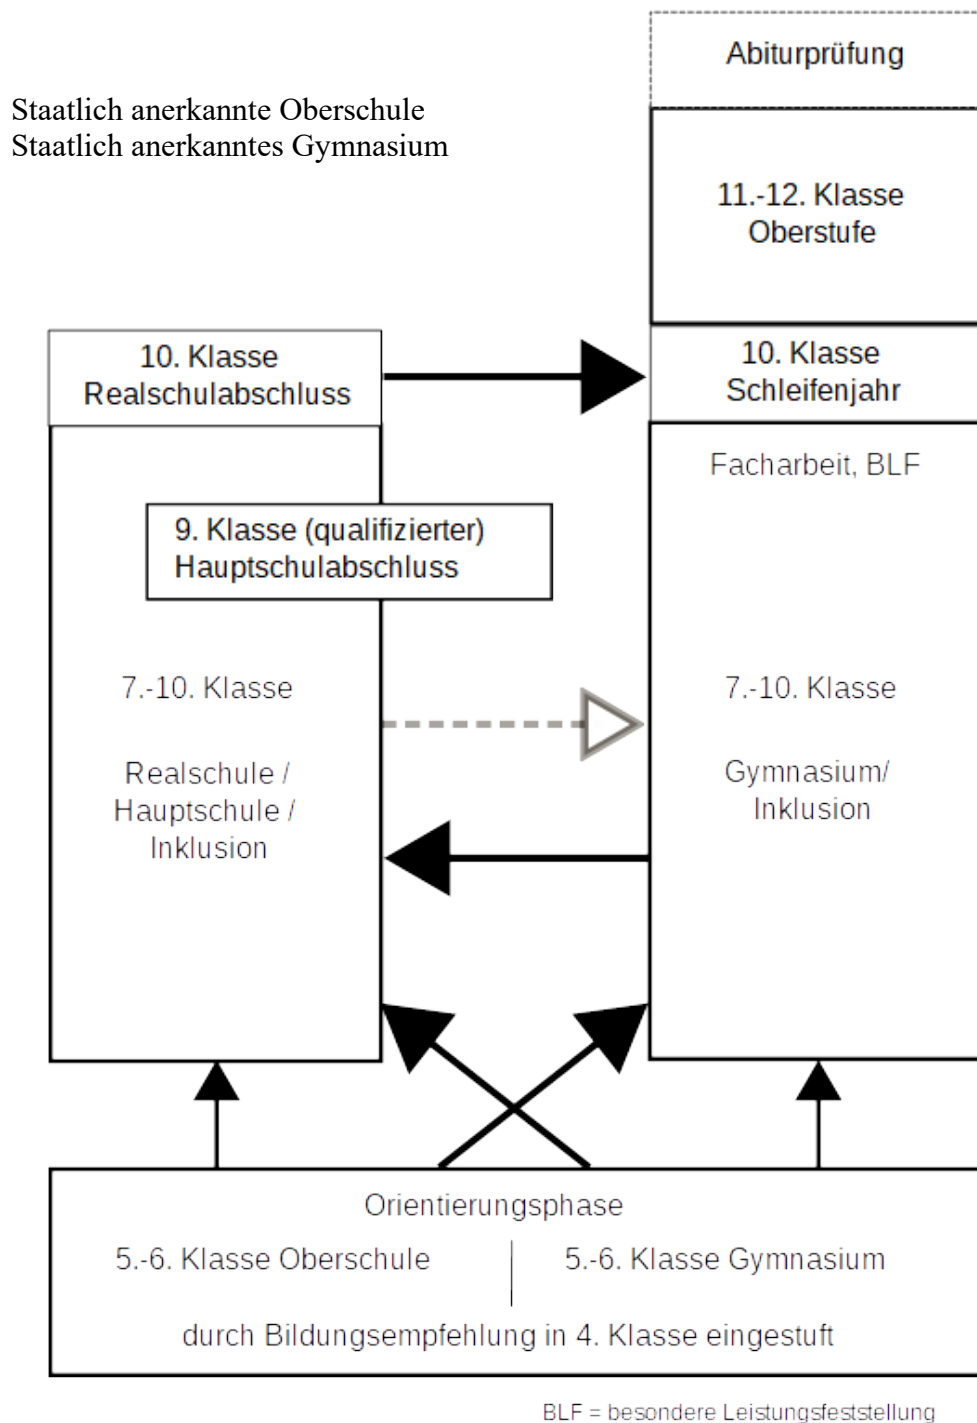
Staatlich anerkannte Oberschule
Staatlich anerkanntes Gymnasium

Abiturprüfung

11.-12. Klasse
Oberstufe

10. Klasse
Realschulabschluss

10. Klasse
Schleifenjahr

Facharbeit, BLF

9. Klasse (qualifizierter)
Hauptschulabschluss

7.-10. Klasse

Realschule /
Hauptschule /
Inklusion

7.-10. Klasse

Gymnasium/
Inklusion

Orientierungsphase

5.-6. Klasse Oberschule

5.-6. Klasse Gymnasium

durch Bildungsempfehlung in 4. Klasse eingestuft

BLF = besondere Leistungsfeststellung